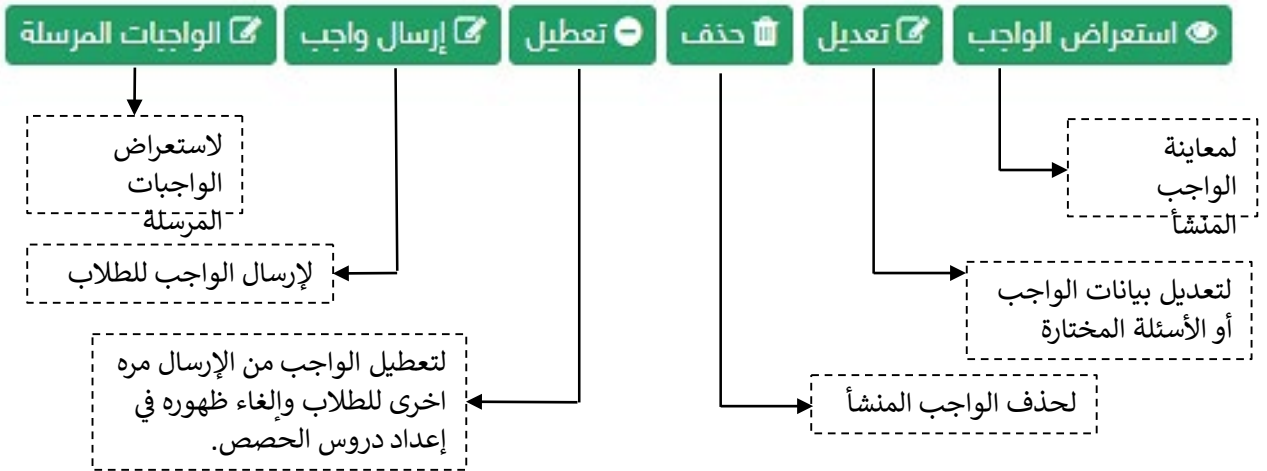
استعراض الواجب

تعديل

حذف

تعطيل

إرسال واجب

الواجبات المرسلة

لمعاينة الواجب المنشأ

لتعديل بيانات الواجب أو الأسئلة المختارة

لحذف الواجب المنشأ

لتعطيل الواجب من الإرسال مره اخرى للطلاب وإلغاء ظهوره في إعداد دروس الحصص.

لإرسال الواجب للطلاب

لاستعراض الواجبات المرسلة